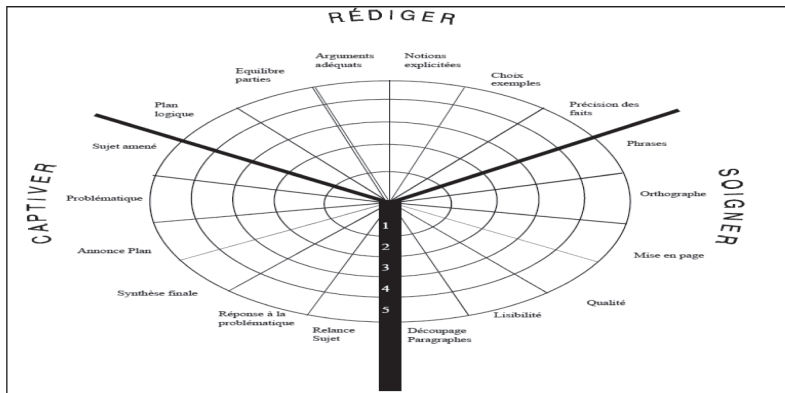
RÉDIGER

Arguments adéquats

Notions explicitées

Equilibre parties

Choix exemples

Plan logique

Précision des faits

Sujet amené

Phrases

CAPTIVER

SOIGNER

Problématique

Orthographe

Annonce Plan

Mise en page

Synthèse finale

Qualité

Réponse à la problématique

Lisibilité

Relance Sujet

Découpage Paragraphes

1

2

3

4

5